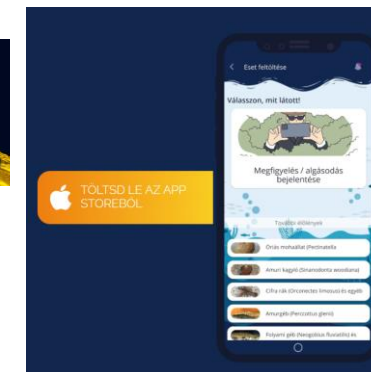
TÖLTSD LE AZ APP STOREBÓL

Eset feltöltése

Válasszon, mit látott!

Megfigyelés / algásodás bejelentése

További élőlények

Óriás mohaállat (Pectinatella

Amuri kagyló (Sinanodonta woodiana)

Cifra rák (Orconectes limosus) és egyéb

Amurgéb (Perccottus glenii)

Folyami géb (Neogobius fluviatilis) és